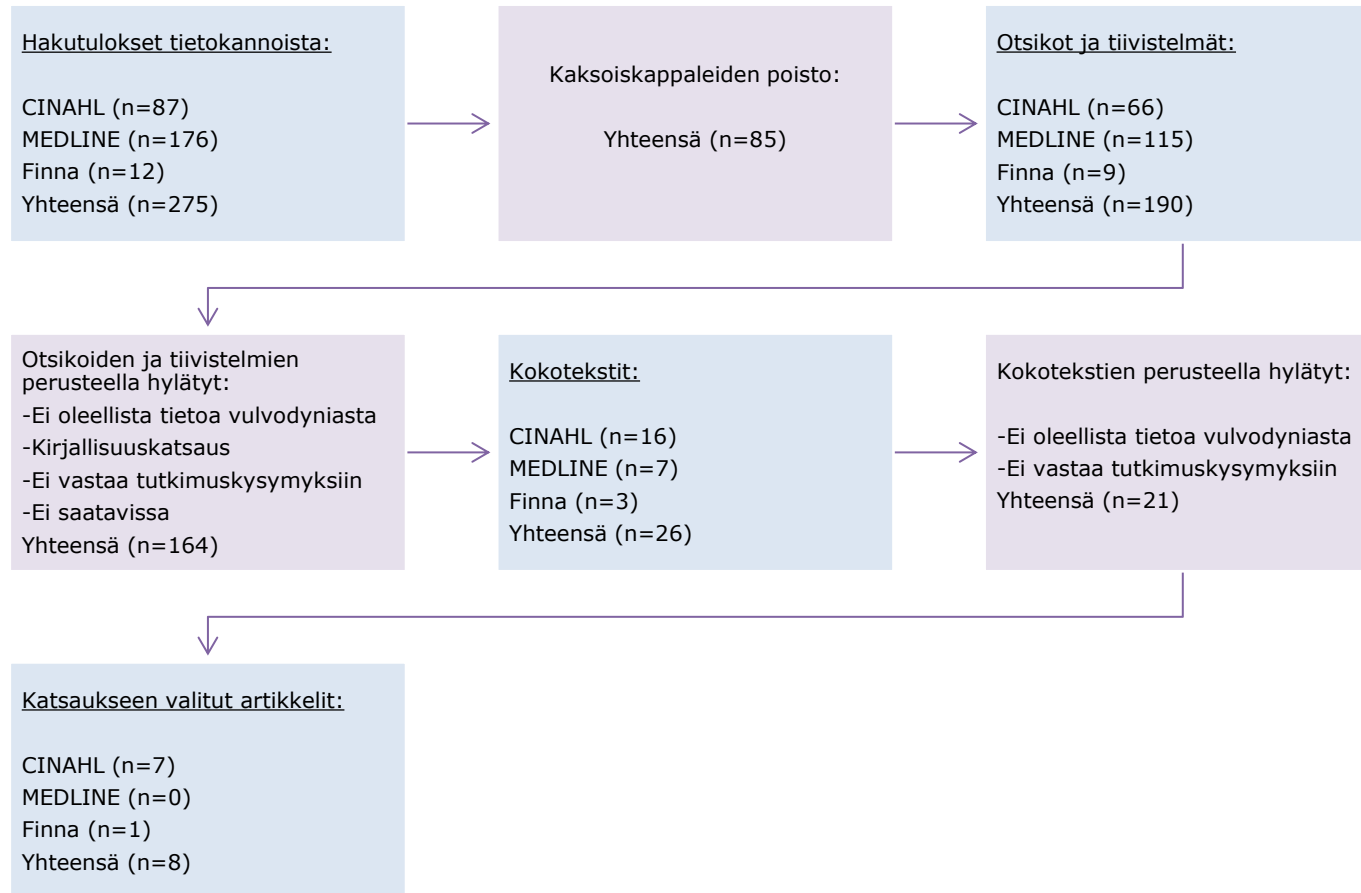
Hakutulokset tietokannoista:

CINAHL (n=87)
MEDLINE (n=176)
Finna (n=12)
Yhteensä (n=275)

Kaksoiskappaleiden poisto:

Yhteensä (n=85)

Otsikot ja tiivistelmät:

CINAHL (n=66)
MEDLINE (n=115)
Finna (n=9)
Yhteensä (n=190)

Otsikoiden ja tiivistelmien perusteella hylätyt:
-Ei oleellista tietoa vulvodyniasta
-Kirjallisuuskatsaus
-Ei vastaa tutkimuskysymyksiin
-Ei saatavissa
Yhteensä (n=164)

Kokotekstit:

CINAHL (n=16)
MEDLINE (n=7)
Finna (n=3)
Yhteensä (n=26)

Kokotekstien perusteella hylätyt:

-Ei oleellista tietoa vulvodyniasta
-Ei vastaa tutkimuskysymyksiin
Yhteensä (n=21)

Katsaukseen valitut artikkelit:

CINAHL (n=7)
MEDLINE (n=0)
Finna (n=1)
Yhteensä (n=8)